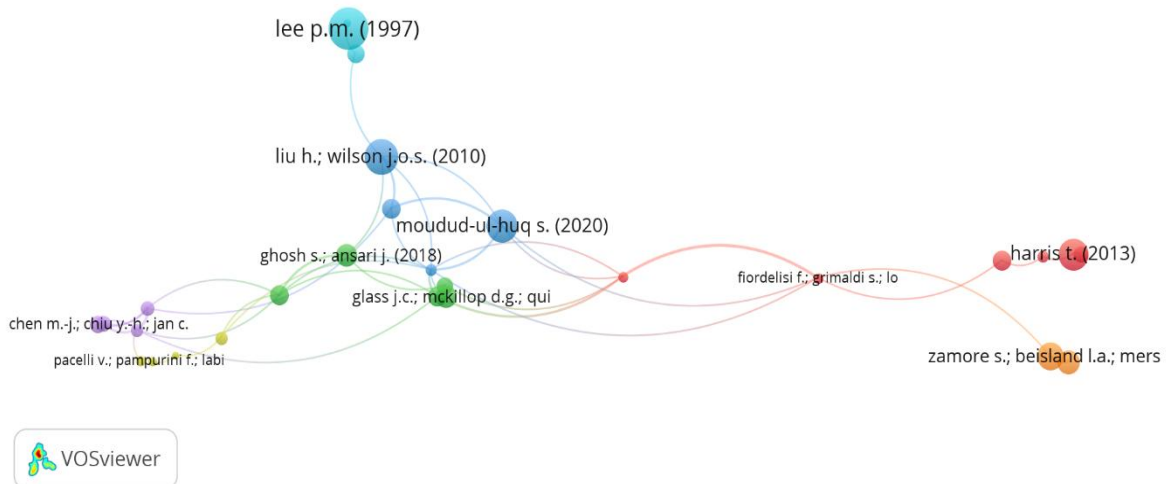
lee p.m. (1997)

liu h.; wilson j.o.s. (2010)

moudud-ul-huq s. (2020)

ghosh s.; ansari j. (2018)

harris t. (2013)

fiordelisi f.; grimaldi s.; lo

glass j.c.; mckillop d.g.; qui

chen m.-j.; chiu y.-h.; jan c.

pacelli v.; pampurini f.; labi

zamore s.; beisland l.a.; mers

VOSviewer